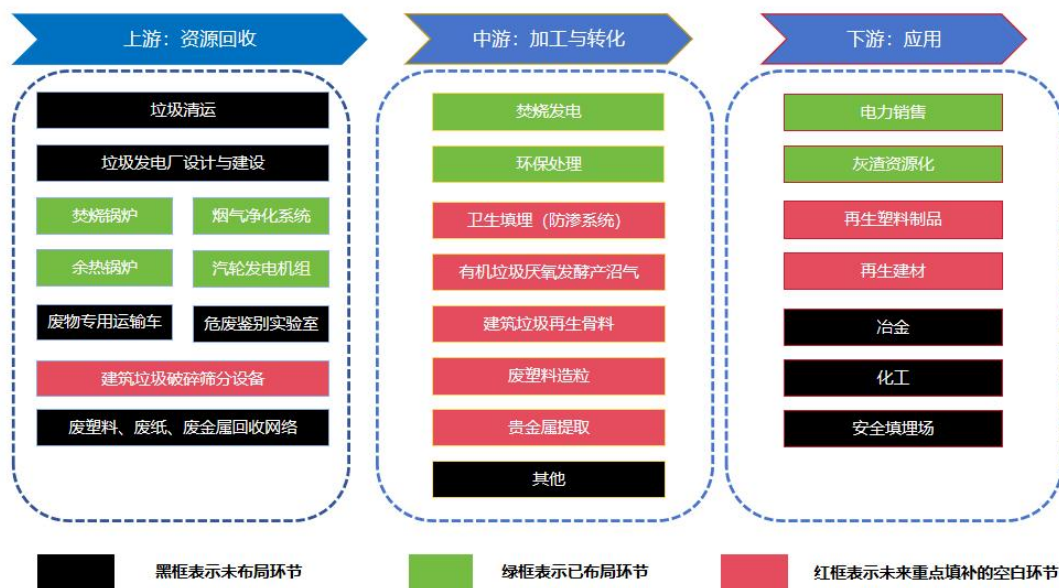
上游：资源回收

垃圾清运

垃圾发电厂设计与建设

焚烧锅炉

烟气净化系统

余热锅炉

汽轮发电机组

废物专用运输车

危废鉴别实验室

建筑垃圾破碎筛分设备

废塑料、废纸、废金属回收网络

中游：加工与转化

焚烧发电

环保处理

卫生填埋（防渗系统）

有机垃圾厌氧发酵产沼气

建筑垃圾再生骨料

废塑料造粒

贵金属提取

其他

下游：应用

电力销售

灰渣资源化

再生塑料制品

再生建材

冶金

化工

安全填埋场

黑框表示未布局环节

绿框表示已布局环节

红框表示未来重点填补的空白环节